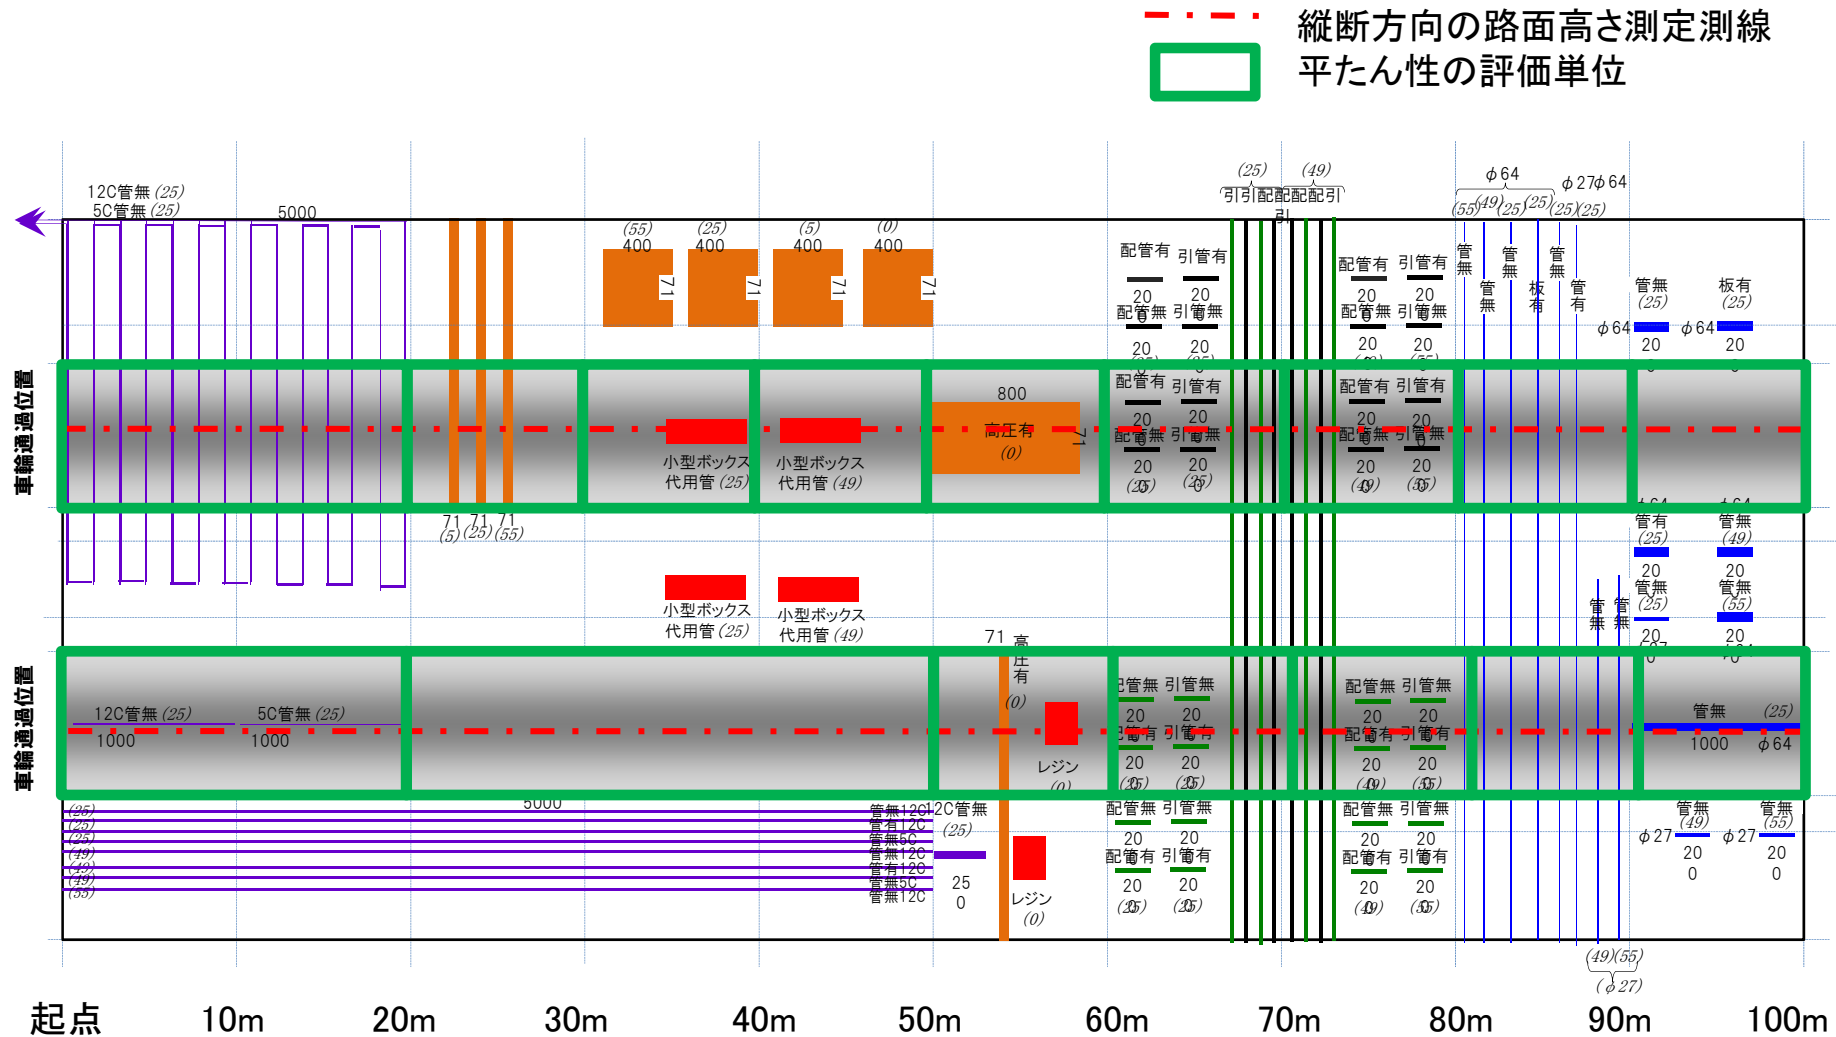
縦断方向の路面高さ測定測線
平たん性の評価単位

12C管無 (25)
5C管無 (25)
5000

(55) 400
(25) 400
(5) 400
(0) 400
71 71 71 71

(25) (49)
引引配配配配引引

φ64
φ27φ64
(55)(49)(25)(25)(25)(25)

配管有 引管有
20 20
配管無 引管無
20 20

配管有 引管有
20 20
配管無 引管無
20 20

管無 管無 板有 管有 管無 管有

管無 (25)
板有 (25)
φ64 20
φ64 20

車輪通過位置

800
高圧有 (0)
71

小型ボックス代用管 (25)
小型ボックス代用管 (49)

配管有 引管有
20 20
配管無 引管無
20 20
(25) (25)

配管有 引管有
20 20
配管無 引管無
20 20
(49) (55)

71 71 71
(5) (25) (55)

管有 (25)
20
管無 (25)
20

管無 (49)
20
管無 (55)
20

管無 管無

小型ボックス代用管 (25)
小型ボックス代用管 (49)

71 高圧有 (0)

車輪通過位置

12C管無 (25)
1000
5C管無 (25)
1000

レジン (0)

配管無 引管無
20 20
配管有 引管有
20 20
(25) (25)

配管無 引管無
20 20
配管有 引管有
20 20
(49) (55)

管無 (25)
1000 φ64

5000
(25) (25) (25) (49) (49) (49) (55)
管無12C
管有12C
管無5C
管無12C
管有12C
管無5C
管無12C
12C管無 (25)
25 0

レジン (0)

配管無 引管無
20 20
配管有 引管有
20 20
(25) (25)

配管無 引管無
20 20
配管有 引管有
20 20
(49) (55)

管無 (49)
φ27 20 0
管無 (55)
φ27 20 0

(49)(55)
(φ27)

起点 10m 20m 30m 40m 50m 60m 70m 80m 90m 100m